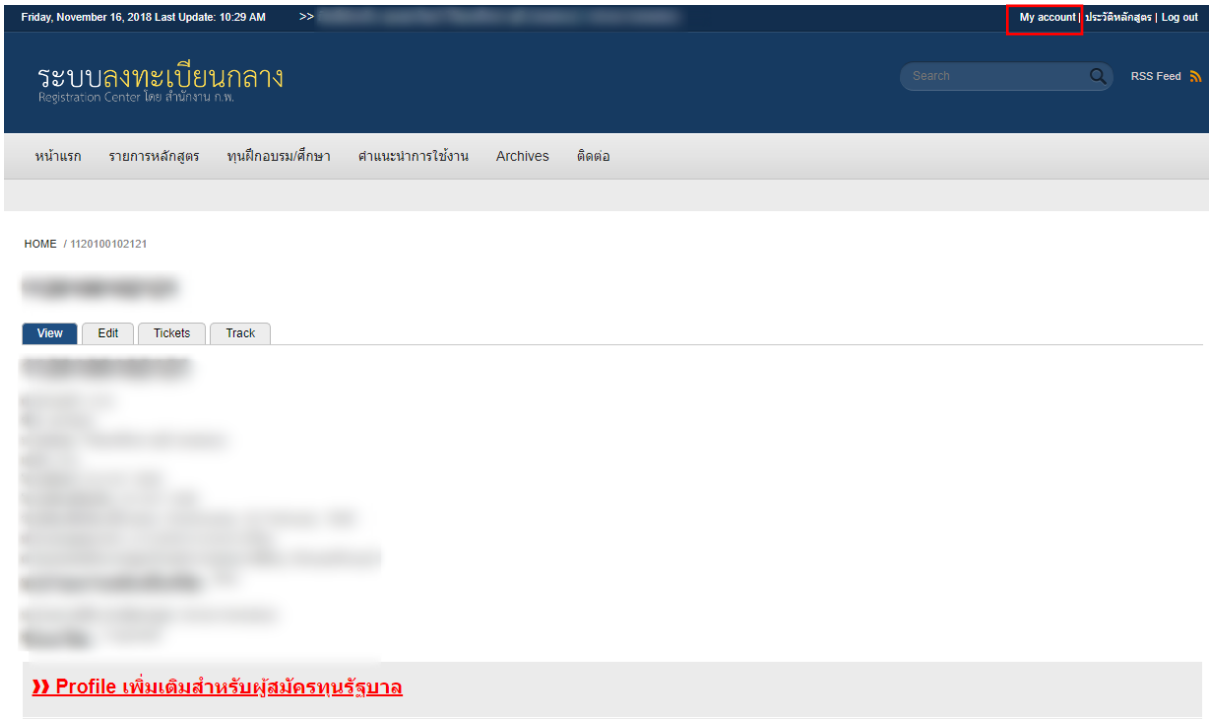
Friday, November 16, 2018 Last Update: 10:29 AM >> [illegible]

My account | ประวัติหลักสูตร | Log out

ระบบลงทะเบียนกลาง
Registration Center โดย สำนักงาน ก.พ.

Search

RSS Feed

หน้าแรก รายการหลักสูตร ทุนฝึกอบรม/ศึกษา คำแนะนำการใช้งาน Archives ติดต่อ

HOME / 1120100102121

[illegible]

View Edit Tickets Track

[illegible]

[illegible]

» Profile เพิ่มเติมสำหรับผู้สมัครทุนรัฐบาล